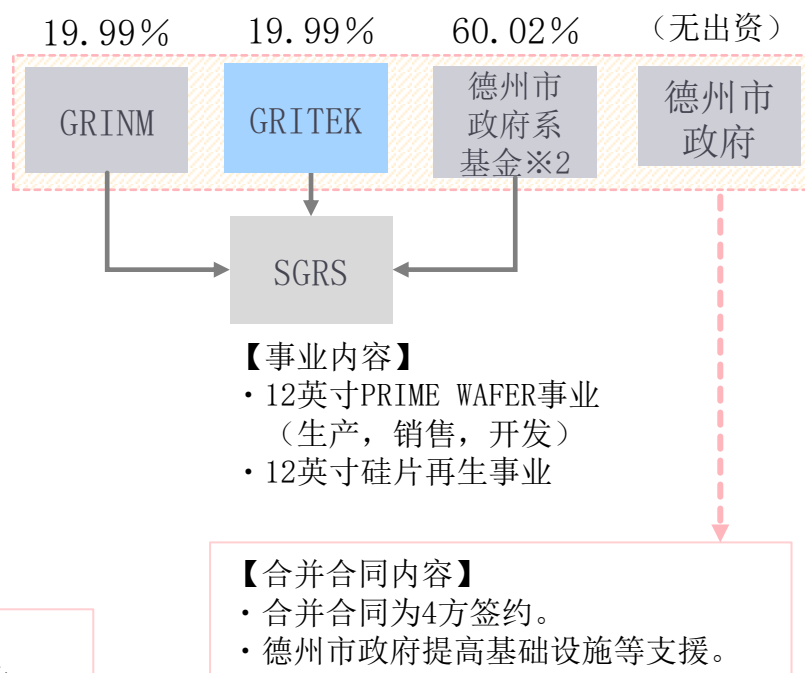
19.99％ 19.99％ 60.02％ （无出资）

GRINM

GRITEK

德州市政府系基金※2

德州市政府

SGRS

【事业内容】
・12英寸PRIME WAFER事业（生产，销售，开发）
・12英寸硅片再生事业

【合并合同内容】
・合并合同为4方签约。
・德州市政府提高基础设施等支援。